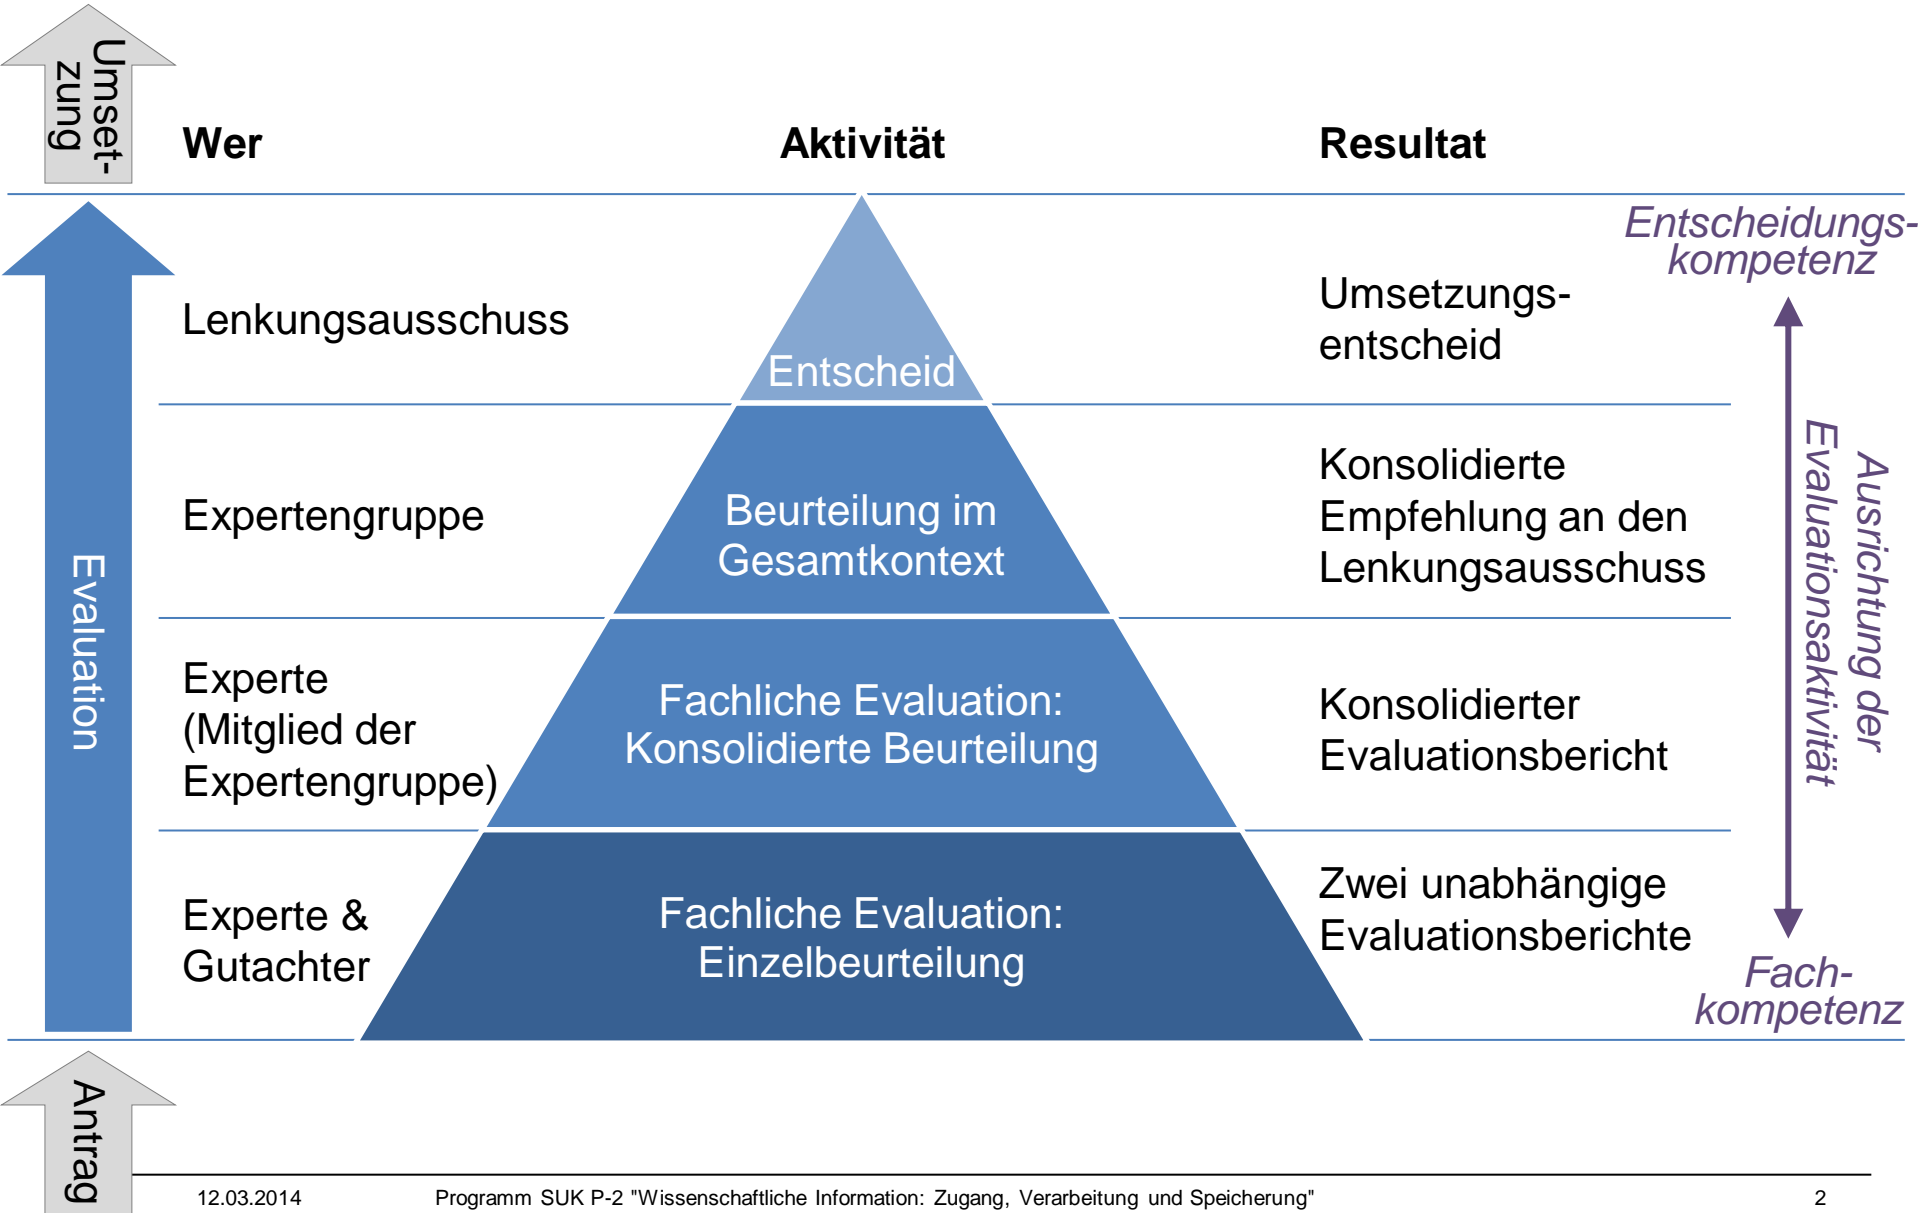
Umsetzung

Wer

Aktivität

Resultat

Entscheidungskompetenz

Evaluation

Lenkungsausschuss

Entscheid

Umsetzungsentscheid

Expertengruppe

Beurteilung im Gesamtkontext

Konsolidierte Empfehlung an den Lenkungsausschuss

Ausrichtung der Evaluationsaktivität

Experte (Mitglied der Expertengruppe)

Fachliche Evaluation: Konsolidierte Beurteilung

Konsolidierter Evaluationsbericht

Experte & Gutachter

Fachliche Evaluation: Einzelbeurteilung

Zwei unabhängige Evaluationsberichte

Fachkompetenz

Antrag

12.03.2014 Programm SUK P-2 "Wissenschaftliche Information: Zugang, Verarbeitung und Speicherung" 2